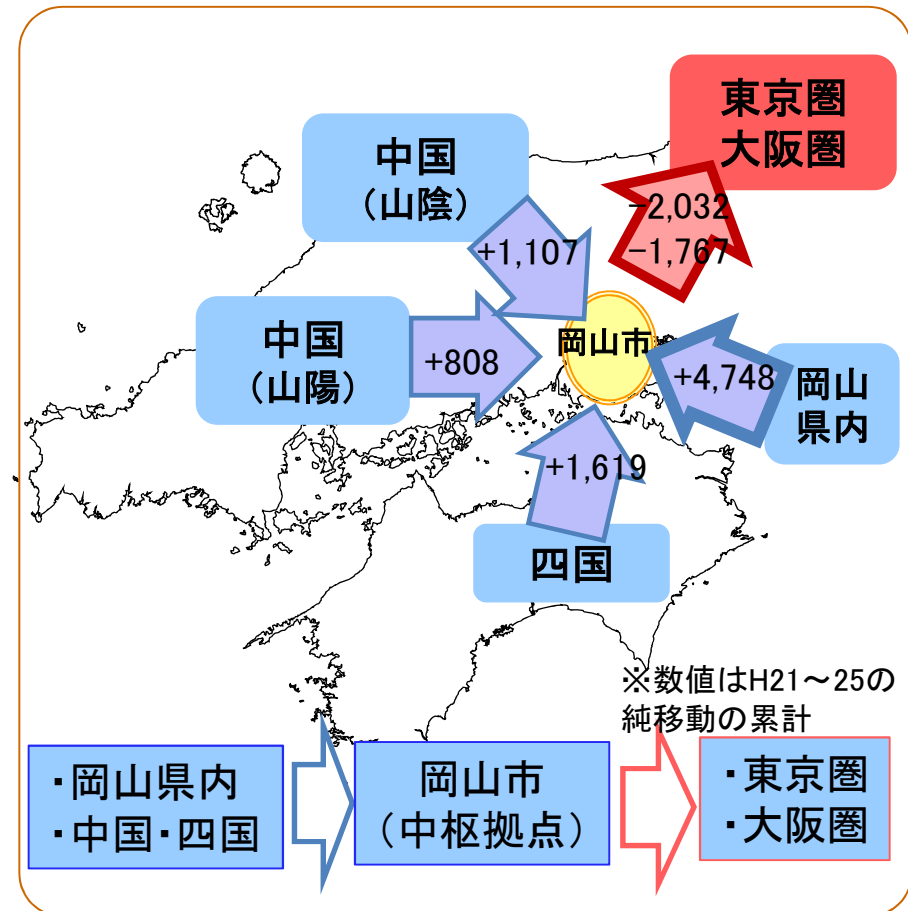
東京圏
大阪圏

中国
（山陰）

−2,032
−1,767

+1,107

中国
（山陽）

+808

岡山市

+4,748

岡山
県内

+1,619

四国

※数値はH21～25の純移動の累計

・岡山県内
・中国・四国

岡山市
（中枢拠点）

・東京圏
・大阪圏